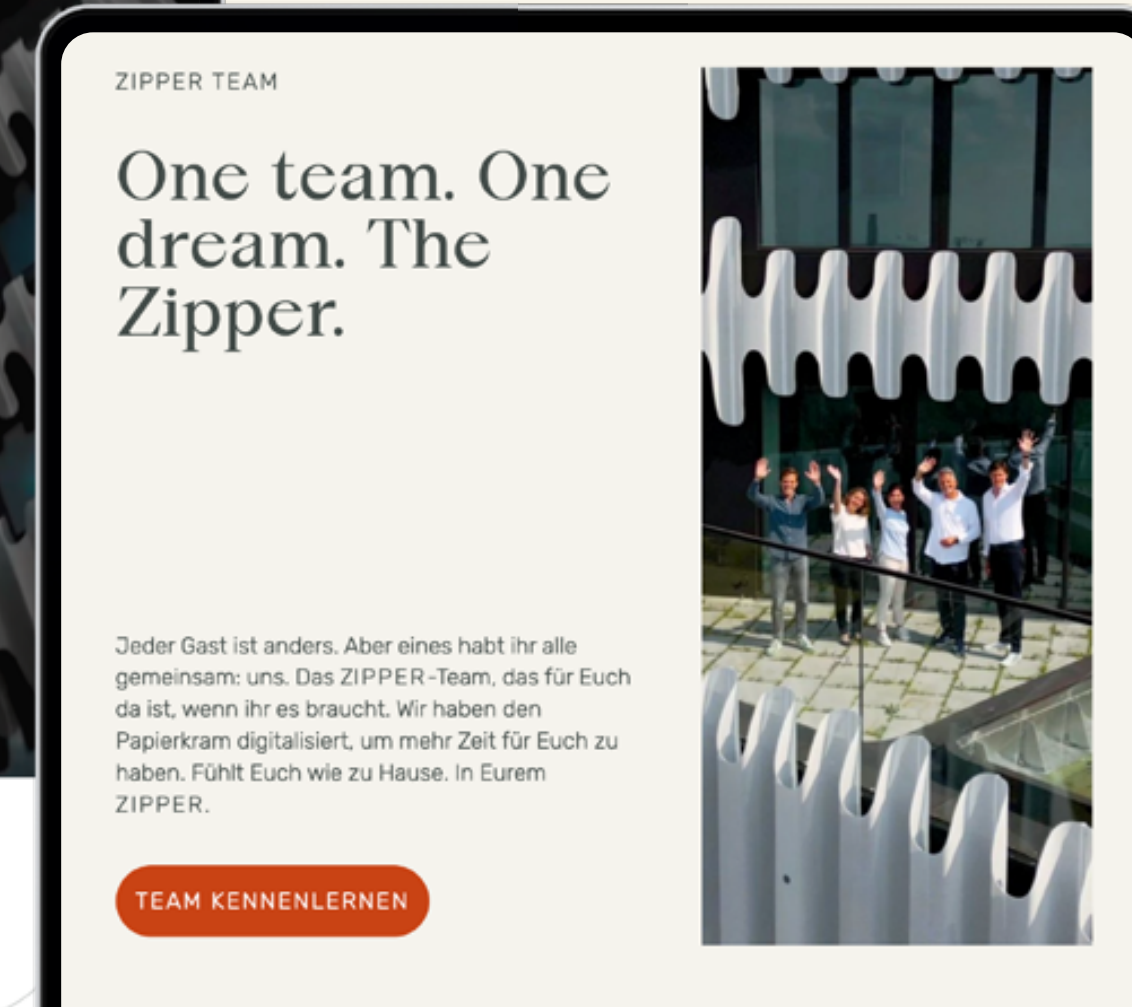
ZIPPER TEAM

One team. One dream. The Zipper.

Jeder Gast ist anders. Aber eines habt ihr alle gemeinsam: uns. Das ZIPPER-Team, das für Euch da ist, wenn ihr es braucht. Wir haben den Papierkram digitalisiert, um mehr Zeit für Euch zu haben. Fühlt Euch wie zu Hause. In Eurem ZIPPER.

TEAM KENNENLERNEN